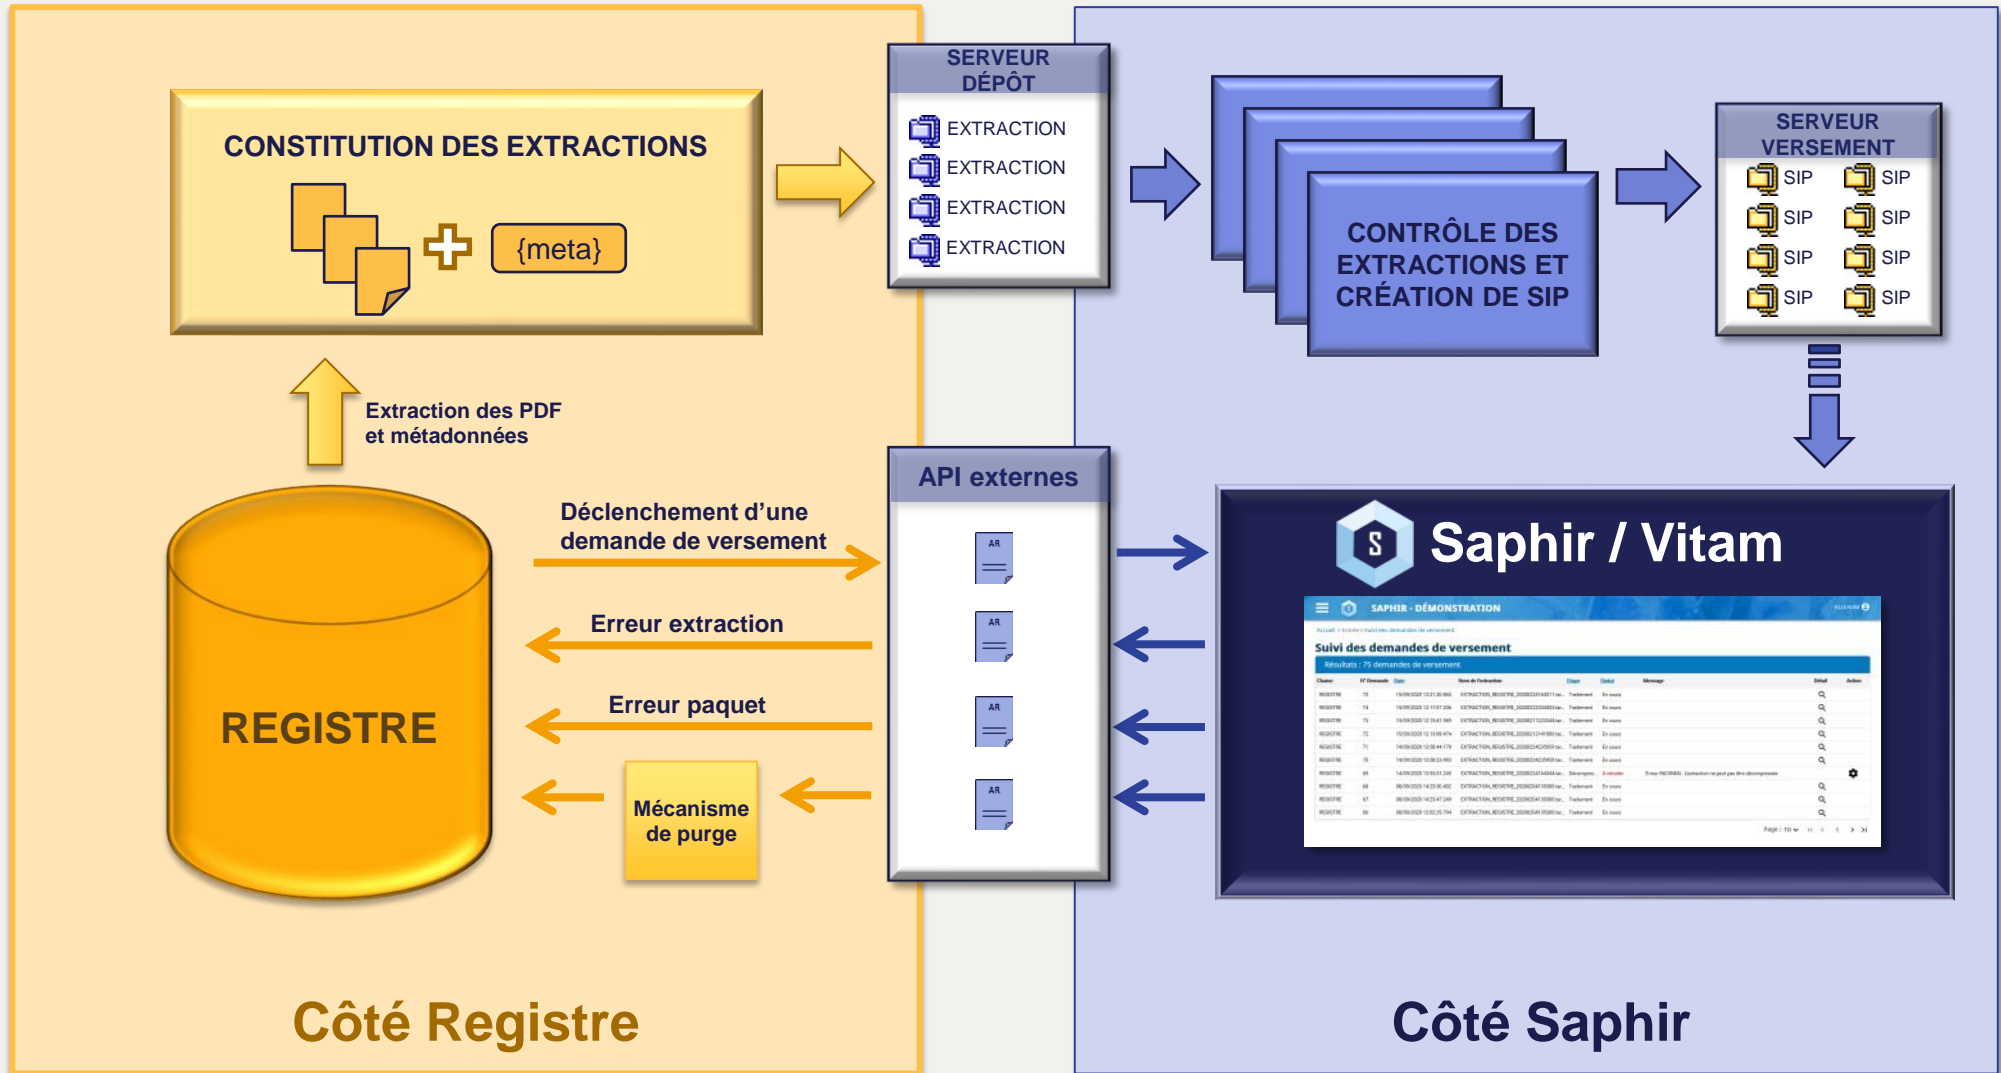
CONSTITUTION DES EXTRACTIONS

{meta}

SERVEUR DÉPÔT

EXTRACTION
EXTRACTION
EXTRACTION
EXTRACTION

CONTRÔLE DES EXTRACTIONS ET CRÉATION DE SIP

SERVEUR VERSEMENT

SIP SIP
SIP SIP
SIP SIP
SIP SIP

Extraction des PDF et métadonnées

API externes

AR
AR
AR
AR

Déclenchement d'une demande de versement

Erreur extraction

Erreur paquet

Mécanisme de purge

REGISTRE

Saphir / Vitam

SAPHIR - DÉMONSTRATION

Suivi des demandes de versement

Résultats : 75 demandes de versement

Côté Registre

Côté Saphir